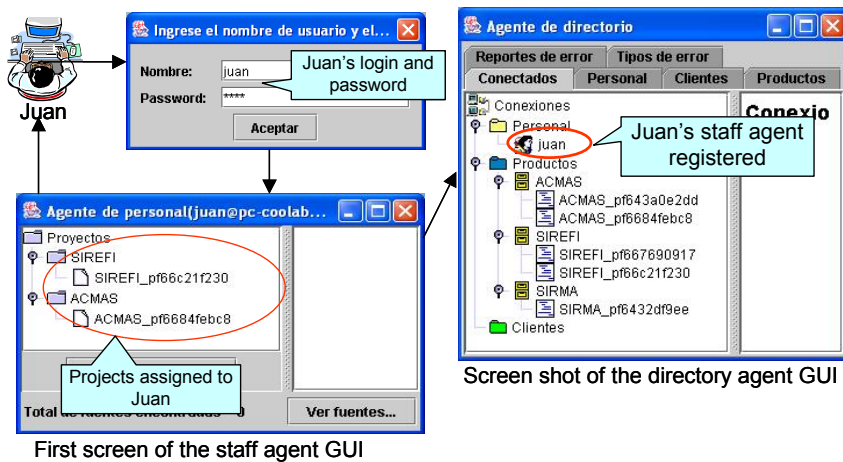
Juan

Ingrese el nombre de usuario y el...

Nombre: juan

Password: ****

Aceptar

Juan's login and password

Agente de personal(juan@pc-coolab...

Proyectos

SIREFI

SIREFI_pf66c21f230

ACMAS

ACMAS_pf6684febc8

Projects assigned to Juan

Total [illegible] 0

Ver fuentes...

First screen of the staff agent GUI

Agente de directorio

Reportes de error | Tipos de error

Conectados | Personal | Clientes | Productos

Conexiones

Personal

juan

Juan's staff agent registered

Productos

ACMAS

ACMAS_pf643a0e2dd

ACMAS_pf6684febc8

SIREFI

SIREFI_pf667690917

SIREFI_pf66c21f230

SIRMA

SIRMA_pf6432df9ee

Clientes

Conexio

Screen shot of the directory agent GUI